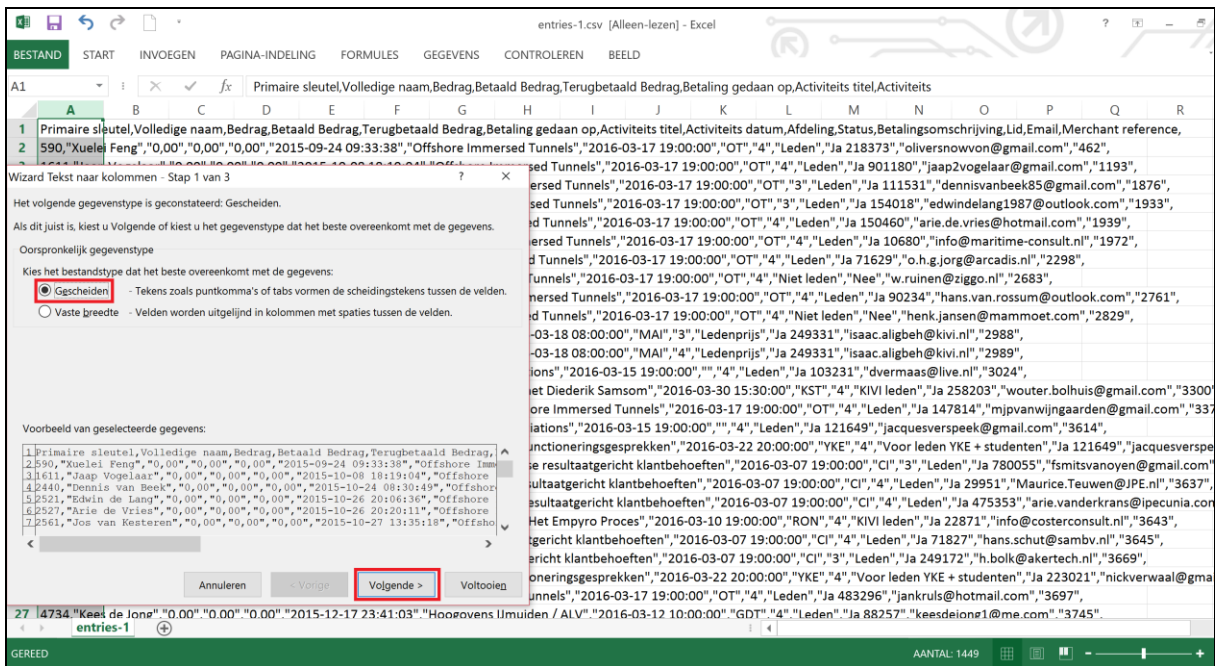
entries-1.csv [Alleen-lezen] - Excel

BESTAND START INVOEGEN PAGINA-INDELING FORMULES GEGEVENS CONTROLEREN BEELD

A1 $f x$ Primaire sleutel,Volledige naam,Bedrag,Betaald Bedrag,Terugbetaald Bedrag,Betaling gedaan op,Activiteits titel,Activiteits

A B C D E F G H I J K L M N O P Q R

1 Primaire sleutel,Volledige naam,Bedrag,Betaald Bedrag,Terugbetaald Bedrag,Betaling gedaan op,Activiteits titel,Activiteits datum,Afdeling,Status,Betalingsomschrijving,Lid,Email,Merchant reference,
2 590,"Xuelei Feng","0,00","0,00","0,00","2015-09-24 09:33:38","Offshore Immersed Tunnels","2016-03-17 19:00:00","OT","4","Leden","Ja 218373","oliversnowvon@gmail.com","462",
sed Tunnels","2016-03-17 19:00:00","OT","4","Leden","Ja 901180","jaap2vogelaar@gmail.com","1193",
ersed Tunnels","2016-03-17 19:00:00","OT","3","Leden","Ja 111531","dennisvanbeek85@gmail.com","1876",
sed Tunnels","2016-03-17 19:00:00","OT","3","Leden","Ja 154018","edwindelang1987@outlook.com","1933",
d Tunnels","2016-03-17 19:00:00","OT","4","Leden","Ja 150460","arie.de.vries@hotmail.com","1939",
ersed Tunnels","2016-03-17 19:00:00","OT","4","Leden","Ja 10680","info@maritime-consult.nl","1972",
d Tunnels","2016-03-17 19:00:00","OT","4","Leden","Ja 71629","o.h.g.jorg@arcadis.nl","2298",
Tunnels","2016-03-17 19:00:00","OT","4","Niet leden","Nee","w.ruinen@ziggo.nl","2683",
nersed Tunnels","2016-03-17 19:00:00","OT","4","Leden","Ja 90234","hans.van.rossum@outlook.com","2761",
d Tunnels","2016-03-17 19:00:00","OT","4","Niet leden","Nee","henk.jansen@mammoet.com","2829",
-03-18 08:00:00","MAI","3","Ledenprijs","Ja 249331","isaac.aligbeh@kivi.nl","2988",
-03-18 08:00:00","MAI","4","Ledenprijs","Ja 249331","isaac.aligbeh@kivi.nl","2989",
ions","2016-03-15 19:00:00","","4","Leden","Ja 103231","dvermaas@live.nl","3024",
et Diederik Samsom","2016-03-30 15:30:00","KST","4","KIVI leden","Ja 258203","wouter.bolhuis@gmail.com","3300
ore Immersed Tunnels","2016-03-17 19:00:00","OT","4","Leden","Ja 147814","mjpvanwijngaarden@gmail.com","337
iations","2016-03-15 19:00:00","","4","Leden","Ja 121649","jacquesverspeek@gmail.com","3614",
unctioneringsgesprekken","2016-03-22 20:00:00","YKE","4","Voor leden YKE + studenten","Ja 121649","jacquesverspe
e resultaatgericht klantbehoeften","2016-03-07 19:00:00","CI","3","Leden","Ja 780055","fsmitsvanoyen@gmail.com"
sultaatgericht klantbehoeften","2016-03-07 19:00:00","CI","4","Leden","Ja 29951","Maurice.Teuwen@JPE.nl","3637",
esultaatgericht klantbehoeften","2016-03-07 19:00:00","CI","4","Leden","Ja 475353","arie.vanderkrans@ipecunia.co
Het Empyro Proces","2016-03-10 19:00:00","RON","4","KIVI leden","Ja 22871","info@costerconsult.nl","3643",
tgericht klantbehoeften","2016-03-07 19:00:00","CI","4","Leden","Ja 71827","hans.schut@sambv.nl","3645",
ericht klantbehoeften","2016-03-07 19:00:00","CI","3","Leden","Ja 249172","h.bolk@akertech.nl","3669",
oneringsgesprekken","2016-03-22 20:00:00","YKE","4","Voor leden YKE + studenten","Ja 223021","nickverwaal@gma
unnels","2016-03-17 19:00:00","OT","4","Leden","Ja 483296","jankruls@hotmail.com","3697",
27 4734,"Kees de Jong","0,00","0,00","0,00","2015-12-17 23:41:03","Hoogovens IJmuiden / ALV","2016-03-12 10:00:00","GDT","4","Leden","Ja 88257","keesdejong1@me.com","3745",

Wizard Tekst naar kolommen - Stap 1 van 3 ? ×

Het volgende gegevenstype is geconstateerd: Gescheiden.

Als dit juist is, kiest u Volgende of kiest u het gegevenstype dat het beste overeenkomt met de gegevens.

Oorspronkelijk gegevenstype

Kies het bestandstype dat het beste overeenkomt met de gegevens:
Gescheiden - Tekens zoals puntkomma's of tabs vormen de scheidingstekens tussen de velden.
Vaste breedte - Velden worden uitgelijnd in kolommen met spaties tussen de velden.

Voorbeeld van geselecteerde gegevens:

1 Primaire sleutel,Volledige naam,Bedrag,Betaald Bedrag,Terugbetaald Bedrag,
2 590,"Xuelei Feng","0,00","0,00","0,00","2015-09-24 09:33:38","Offshore Imm
3 1611,"Jaap Vogelaar","0,00","0,00","0,00","2015-10-08 18:19:04","Offshore
4 2440,"Dennis van Beek","0,00","0,00","0,00","2015-10-24 08:30:49","Offshor
5 2521,"Edwin de Lang","0,00","0,00","0,00","2015-10-26 20:06:36","Offshore
6 2527,"Arie de Vries","0,00","0,00","0,00","2015-10-26 20:20:11","Offshore
7 2561,"Jos van Kesteren","0,00","0,00","0,00","2015-10-27 13:35:18","Offsho

Annuleren < Vorige Volgende > Voltooien

entries-1

GEREED AANTAL: 1449